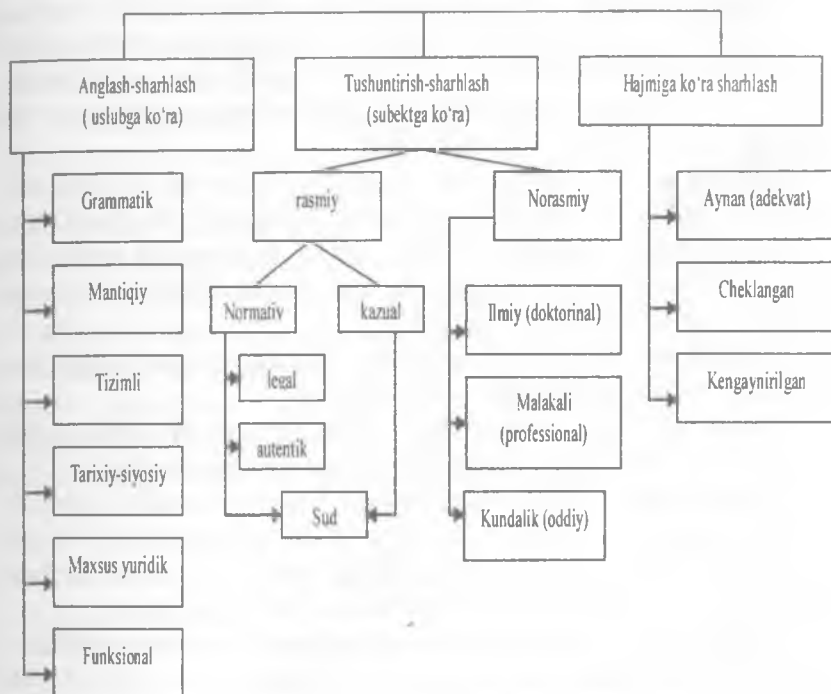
Anglash-sharhlash
( uslubga ko'ra)

Tushuntirish-sharhlash
(subektga ko'ra)

Hajmiga ko'ra sharhlash

Grammatik

Mantiqiy

Tizimli

Tarixiy-siyosiy

Maxsus yuridik

Funksional

rasmiy

Normativ

kazual

legal

autentik

Sud

Norasmiy

Ilmiy (doktorinal)

Malakali
(professional)

Kundalik (oddiy)

Aynan (adekvat)

Cheklangan

Kengaynirilgan